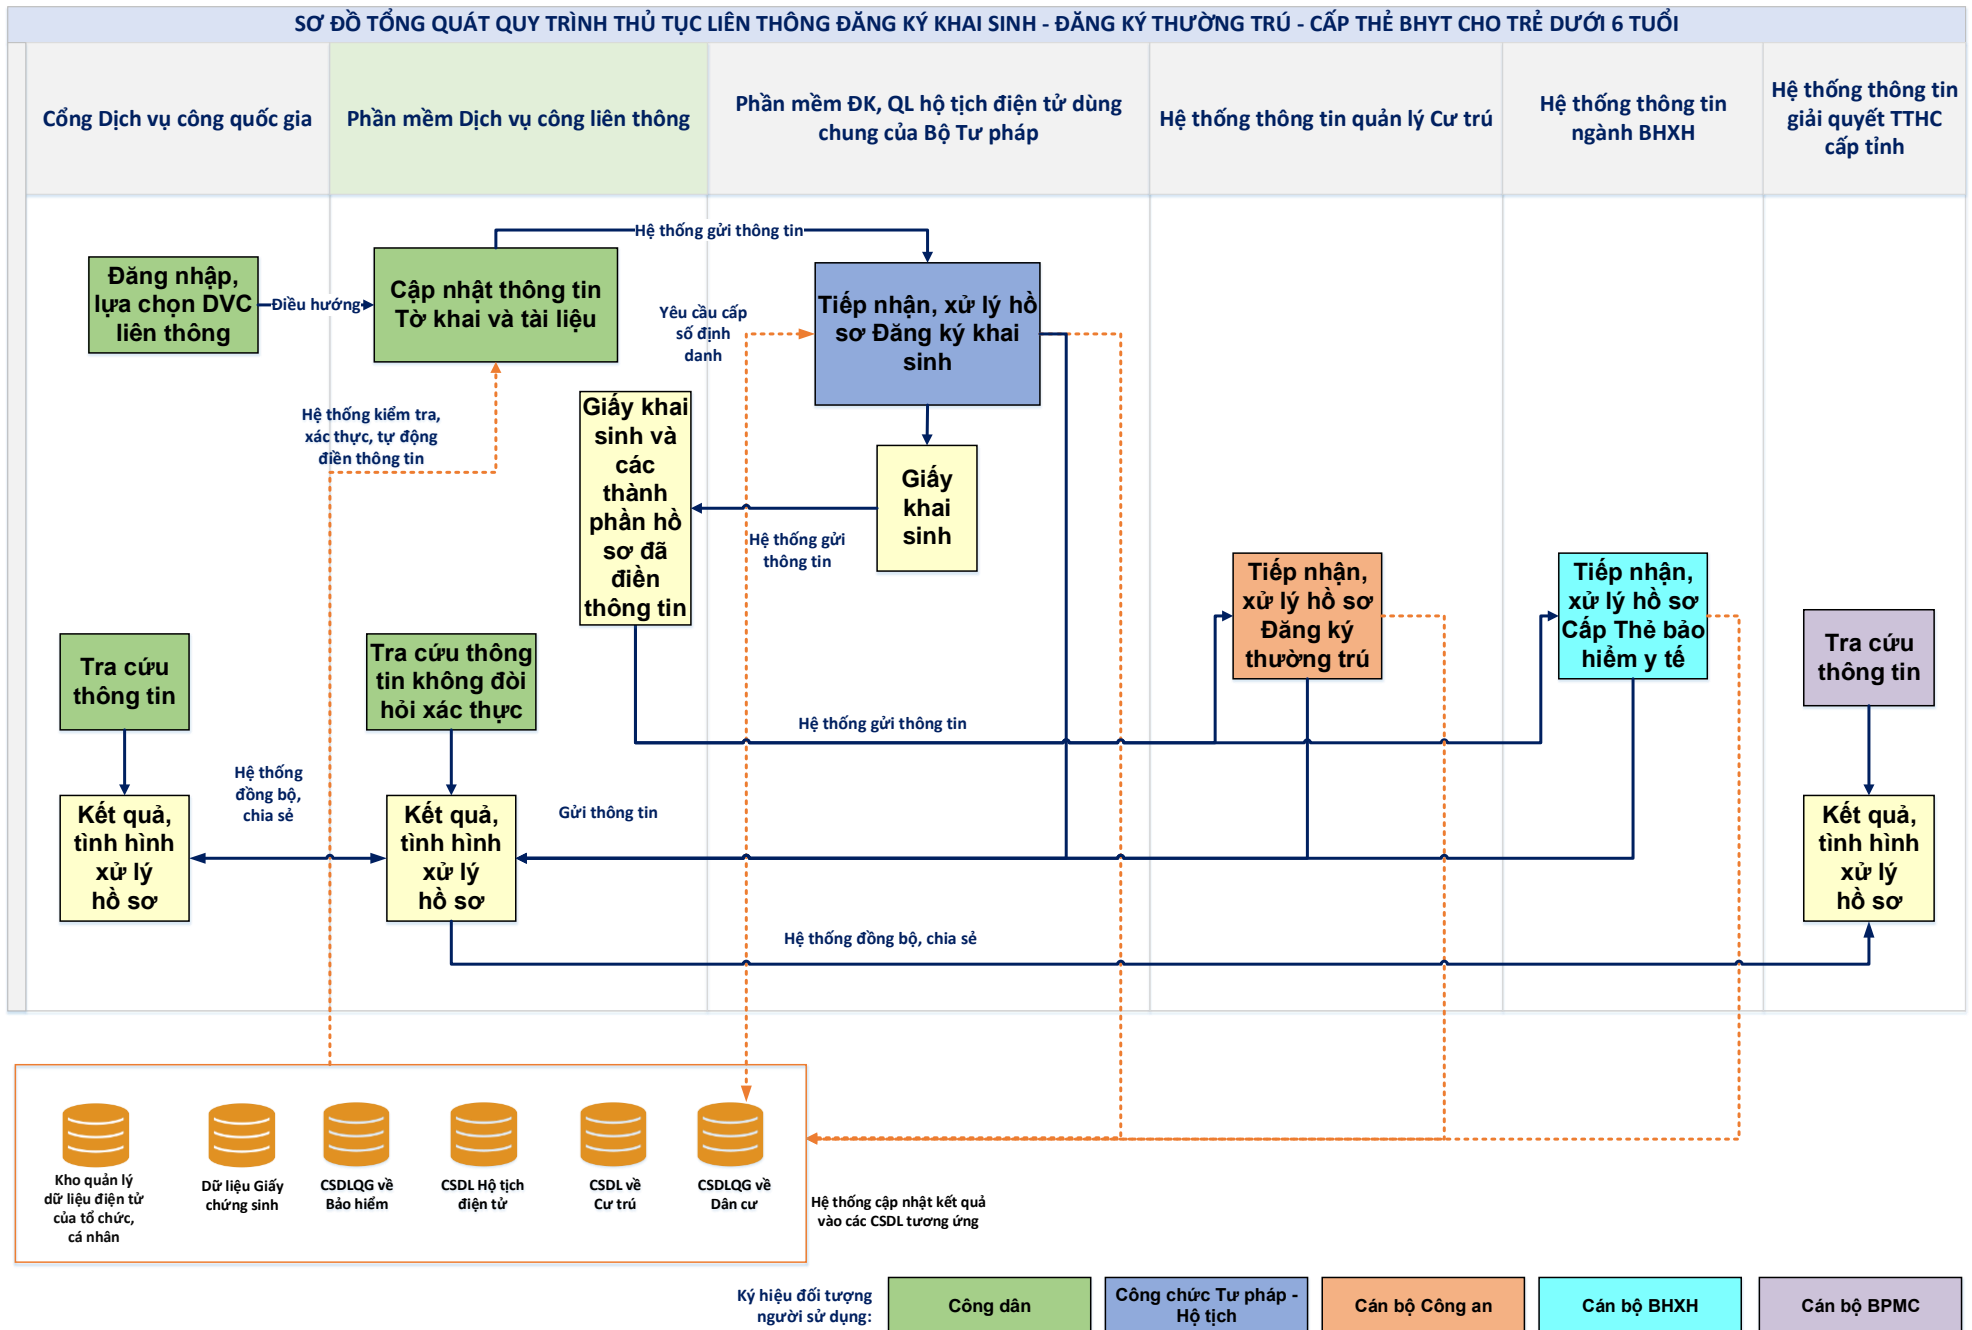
SƠ ĐỒ TỔNG QUÁT QUY TRÌNH THỦ TỤC LIÊN THÔNG ĐĂNG KÝ KHAI SINH - ĐĂNG KÝ THƯỜNG TRÚ - CẤP THẺ BHYT CHO TRẺ DƯỚI 6 TUỔI

Cổng Dịch vụ công quốc gia

Phần mềm Dịch vụ công liên thông

Phần mềm ĐK, QL hộ tịch điện tử dùng chung của Bộ Tư pháp

Hệ thống thông tin quản lý Cư trú

Hệ thống thông tin ngành BHXH

Hệ thống thông tin giải quyết TTHC cấp tỉnh

Hệ thống gửi thông tin

Đăng nhập, lựa chọn DVC liên thông

Điều hướng

Cập nhật thông tin Tờ khai và tài liệu

Yêu cầu cấp số định danh

Tiếp nhận, xử lý hồ sơ Đăng ký khai sinh

Hệ thống kiểm tra, xác thực, tự động điền thông tin

Giấy khai sinh và các thành phần hồ sơ đã điền thông tin

Giấy khai sinh

Hệ thống gửi thông tin

Tiếp nhận, xử lý hồ sơ Đăng ký thường trú

Tiếp nhận, xử lý hồ sơ Cấp Thẻ bảo hiểm y tế

Tra cứu thông tin

Tra cứu thông tin không đòi hỏi xác thực

Tra cứu thông tin

Hệ thống gửi thông tin

Hệ thống đồng bộ, chia sẻ

Kết quả, tình hình xử lý hồ sơ

Kết quả, tình hình xử lý hồ sơ

Gửi thông tin

Kết quả, tình hình xử lý hồ sơ

Hệ thống đồng bộ, chia sẻ

Kho quản lý dữ liệu điện tử của tổ chức, cá nhân

Dữ liệu Giấy chứng sinh

CSDLQG về Bảo hiểm

CSDL Hộ tịch điện tử

CSDL về Cư trú

CSDLQG về Dân cư

Hệ thống cập nhật kết quả vào các CSDL tương ứng

Ký hiệu đối tượng người sử dụng:

Công dân

Công chức Tư pháp - Hộ tịch

Cán bộ Công an

Cán bộ BHXH

Cán bộ BPMC